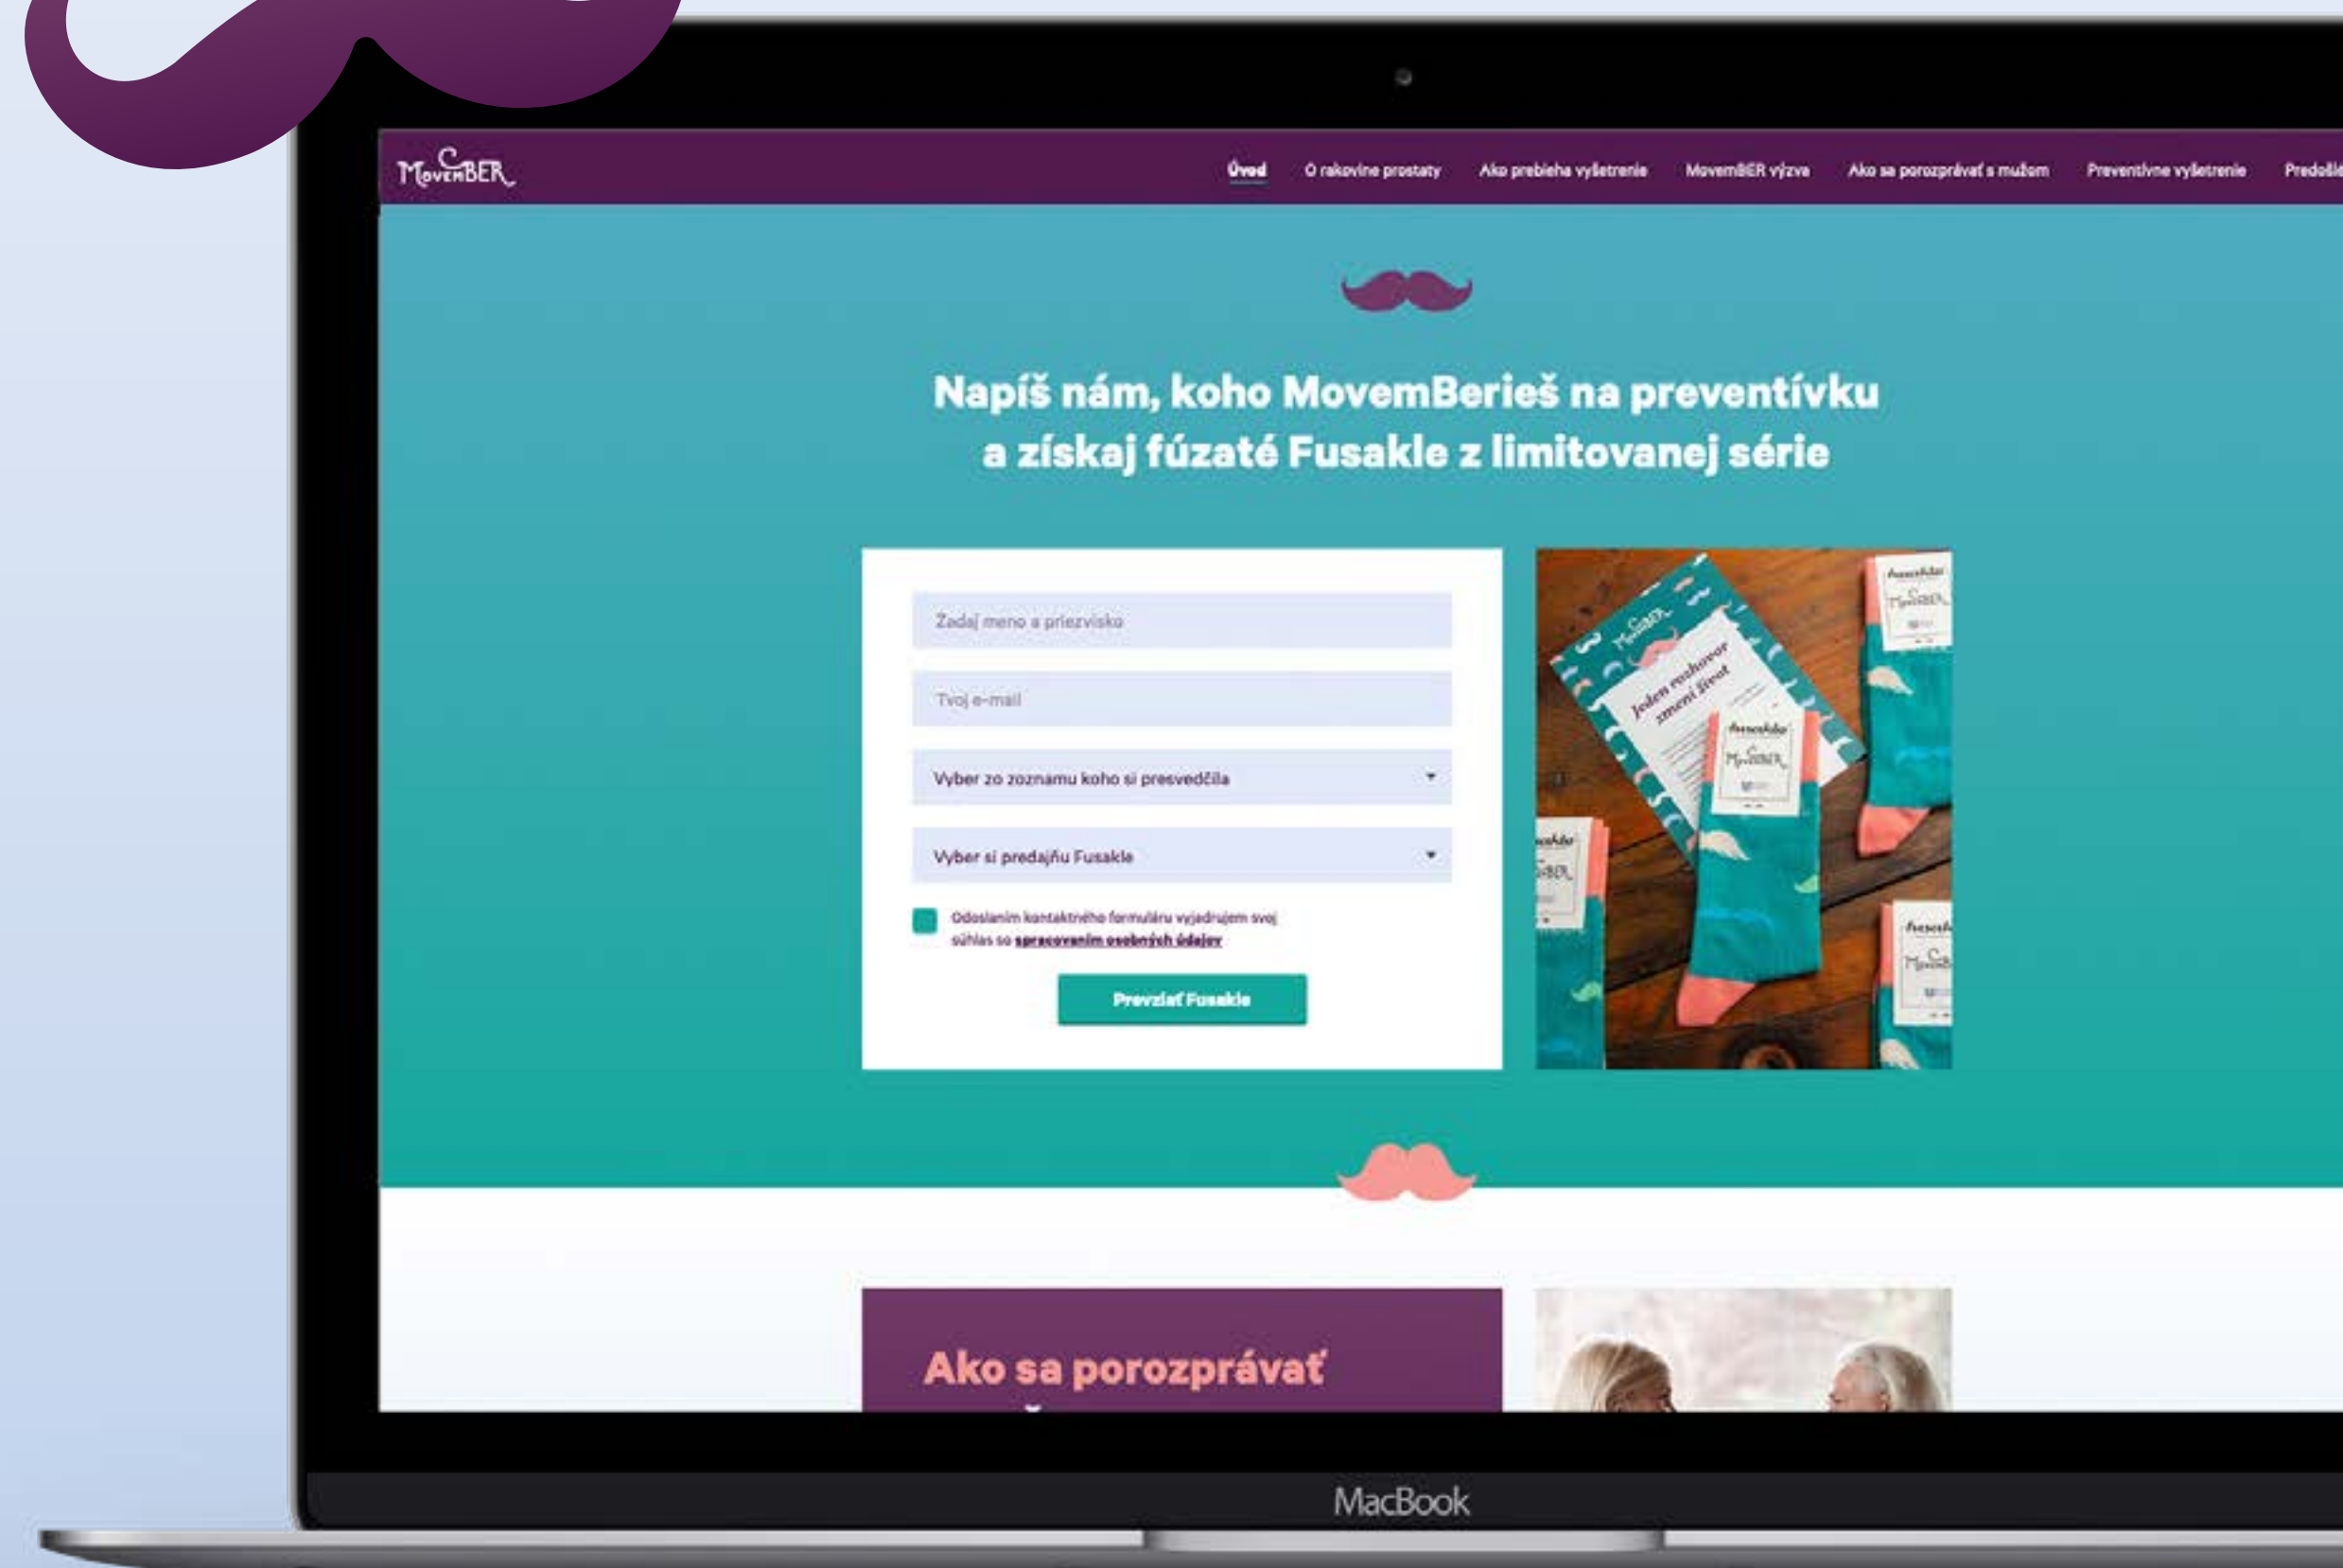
MovemBER

Úvod O rakovine prostaty Ako prebieha vyšetrenie MovemBER výzva Ako sa porozprávať s mužom Preventívne vyšetrenie Predoši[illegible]

Napíš nám, koho MovemBerieš na preventívku a získaj fúzaté Fusakle z limitovanej série

Zadaj meno a priezvisko

Tvoj e-mail

Vyber zo zoznamu koho si presvedčila

Vyber si predajňu Fusakle

Odoslaním kontaktného formuláru vyjadrujem svoj súhlas so spracovaním osobných údajov

Prevziať Fusakle

Jeden rozhovor zmení život

Fusakle MovemBER

Ako sa porozprávať

MacBook